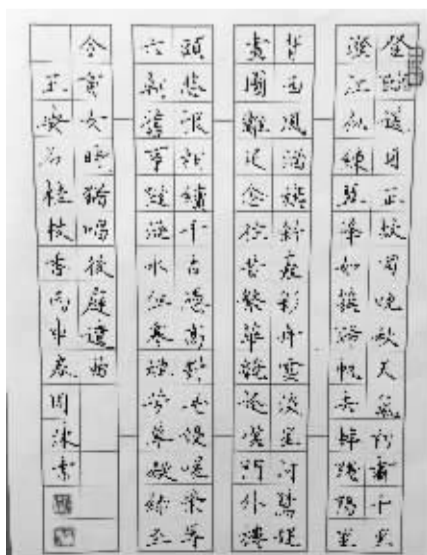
登臨送目正故國晚秋天氣初肅千里
澄江似練翠峰如簇歸帆去棹殘陽里
背西風酒旗斜矗彩舟雲淡星河鷺起
畫圖難足念往昔繁華競逐歎門外樓
頭悲恨相續千古憑高對此謾嗟榮辱
六朝舊事隨流水但寒煙衰草凝綠至
今商女時時猶唱後庭遺曲
王安石桂枝香 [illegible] 周沐霖